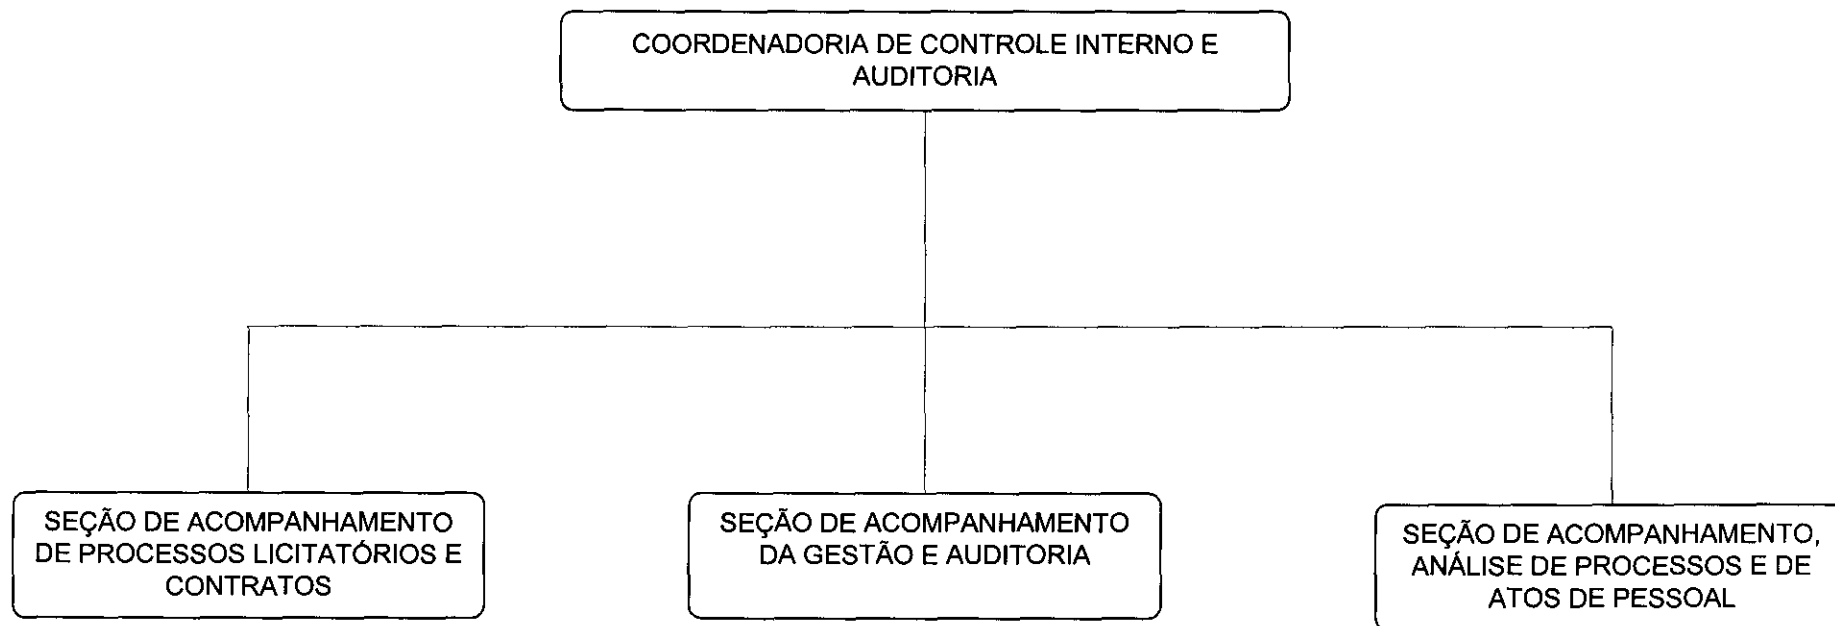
COORDENADORIA DE CONTROLE INTERNO E AUDITORIA

SEÇÃO DE ACOMPANHAMENTO DE PROCESSOS LICITATÓRIOS E CONTRATOS

SEÇÃO DE ACOMPANHAMENTO DA GESTÃO E AUDITORIA

SEÇÃO DE ACOMPANHAMENTO, ANÁLISE DE PROCESSOS E DE ATOS DE PESSOAL